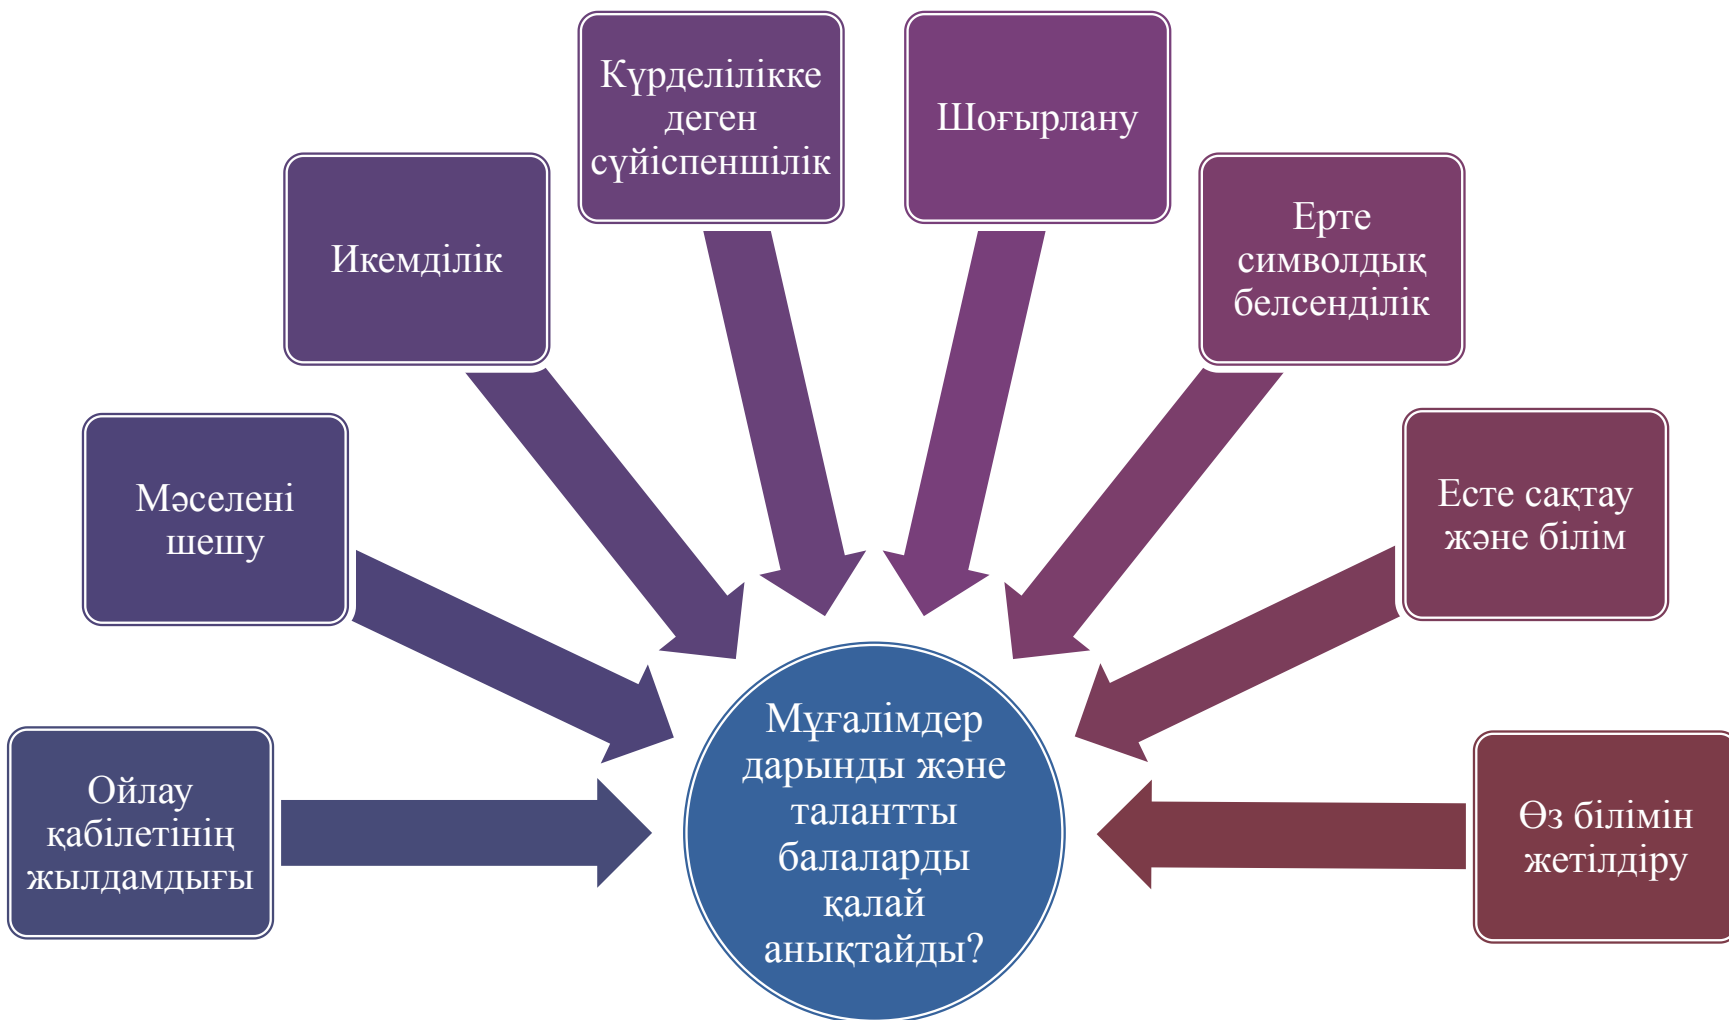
Күрделілікке деген сүйіспеншілік

Шоғырлану

Икемділік

Ерте символдық белсенділік

Мәселені шешу

Есте сақтау және білім

Ойлау қабілетінің жылдамдығы

Мұғалімдер дарынды және талантты балаларды қалай анықтайды?

Өз білімін жетілдіру